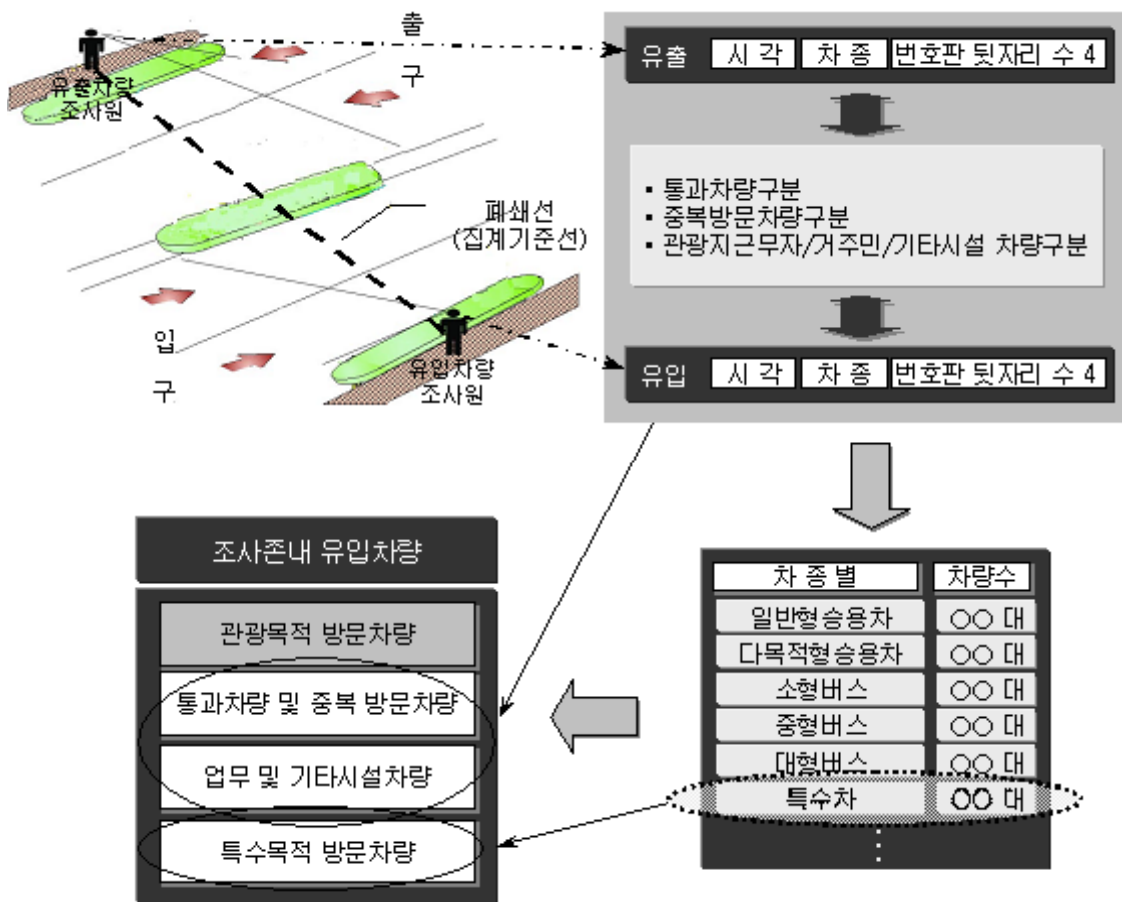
출

구

유출차량
조사원

폐쇄선
(집계기준선)

입

구

유입차량
조사원

유출 시 각 차 종 번호판 뒷자리 수 4

▪ 통과차량구분
▪ 중복방문차량구분
▪ 관광지근무자/거주민/기타시설 차량구분

유입 시 각 차 종 번호판 뒷자리 수 4

조사존내 유입차량

관광목적 방문차량

통과차량 및 중복 방문차량

업무 및 기타시설차량

특수목적 방문차량

| 차 종 별 | 차량수 |
|---|---|
| 일반형승용차 | ○○ 대 |
| 다목적형승용차 | ○○ 대 |
| 소형버스 | ○○ 대 |
| 중형버스 | ○○ 대 |
| 대형버스 | ○○ 대 |
| 특수차 | ○○ 대 |
| ⋮ | |